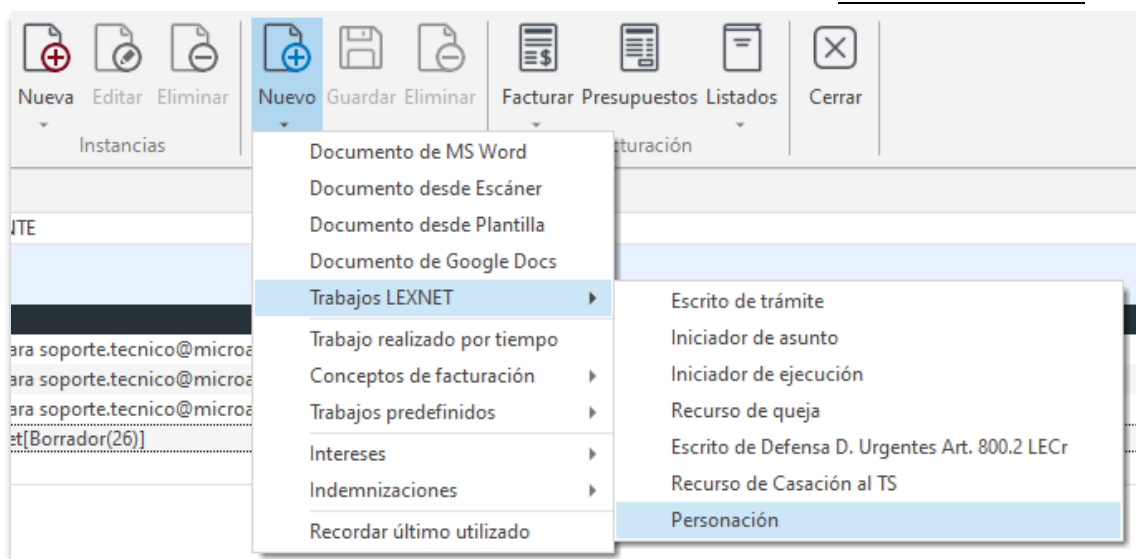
Nueva Editar Eliminar
Instancias

Nuevo Guardar Eliminar

Facturar Presupuestos Listados
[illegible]turación

Cerrar

NTE

ara soporte.tecnico@microa
ara soporte.tecnico@microa
ara soporte.tecnico@microa
et[Borrador(26)]

Documento de MS Word
Documento desde Escáner
Documento desde Plantilla
Documento de Google Docs
Trabajos LEXNET
Trabajo realizado por tiempo
Conceptos de facturación
Trabajos predefinidos
Intereses
Indemnizaciones
Recordar último utilizado

Escrito de trámite
Iniciador de asunto
Iniciador de ejecución
Recurso de queja
Escrito de Defensa D. Urgentes Art. 800.2 LECr
Recurso de Casación al TS
Personación